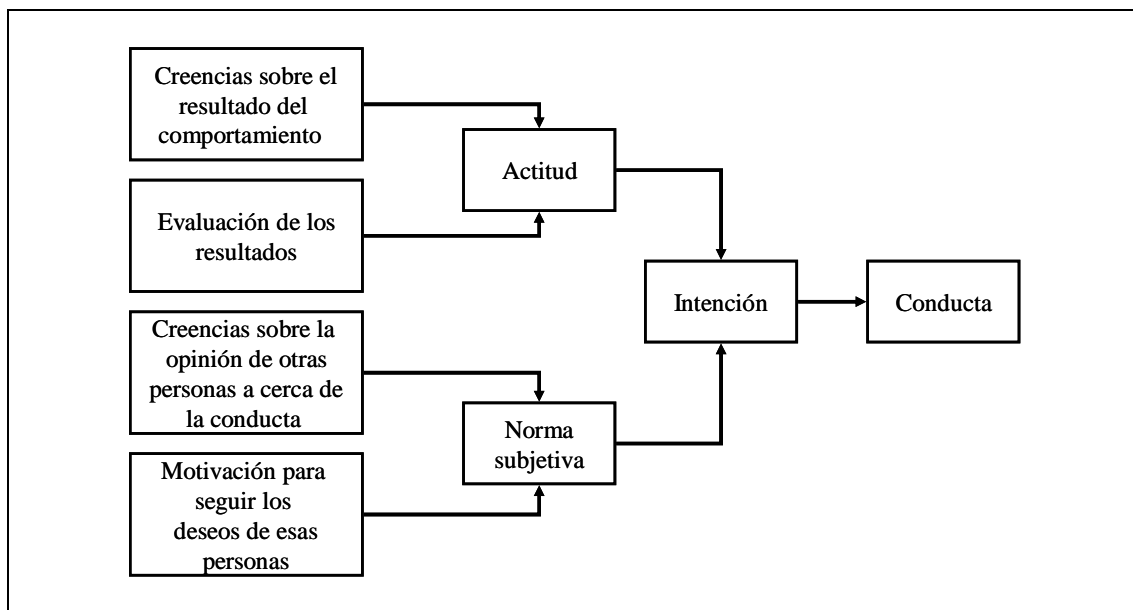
Creencias sobre el resultado del comportamiento

Evaluación de los resultados

Creencias sobre la opinión de otras personas a cerca de la conducta

Motivación para seguir los deseos de esas personas

Actitud

Norma subjetiva

Intención

Conducta